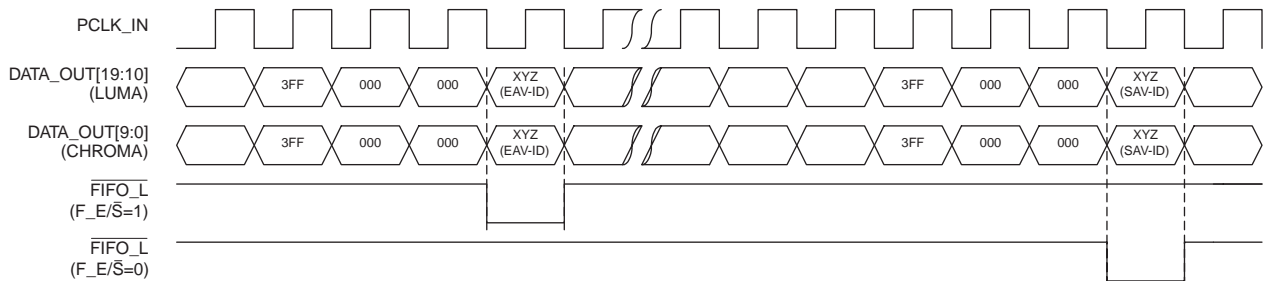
PCLK_IN

DATA_OUT[19:10]
(LUMA)

3FF 000 000 XYZ (EAV-ID)

3FF 000 000 XYZ (SAV-ID)

DATA_OUT[9:0]
(CHROMA)

3FF 000 000 XYZ (EAV-ID)

3FF 000 000 XYZ (SAV-ID)

$\overline{\text{FIFO\_L}}$
(F_E/$\overline{\text{S}}$=1)

$\overline{\text{FIFO\_L}}$
(F_E/$\overline{\text{S}}$=0)